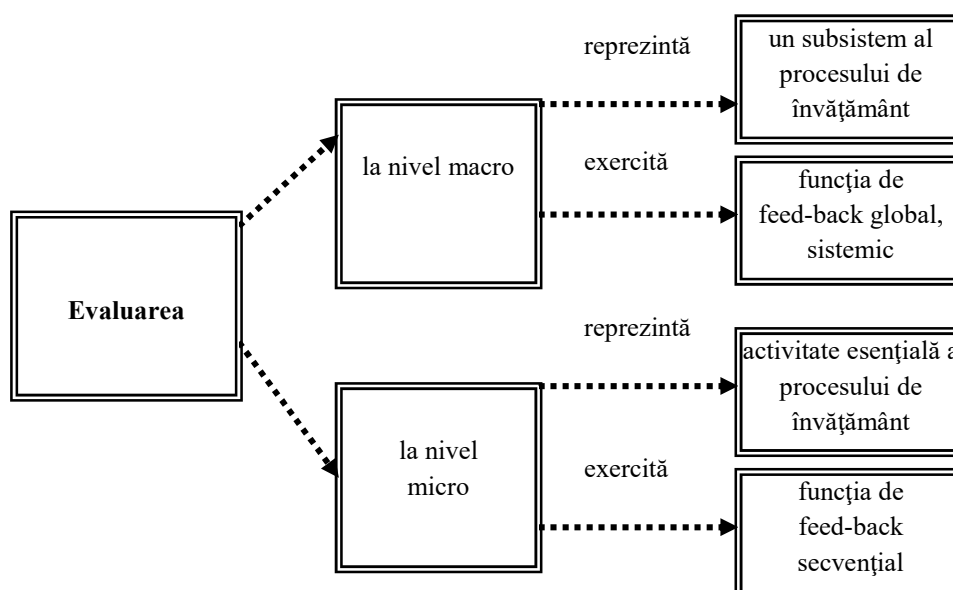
Evaluarea

la nivel macro

reprezintă

un subsistem al procesului de învăţământ

exercită

funcţia de feed-back global, sistemic

la nivel micro

reprezintă

activitate esenţială a procesului de învăţământ

exercită

funcţia de feed-back secvenţial